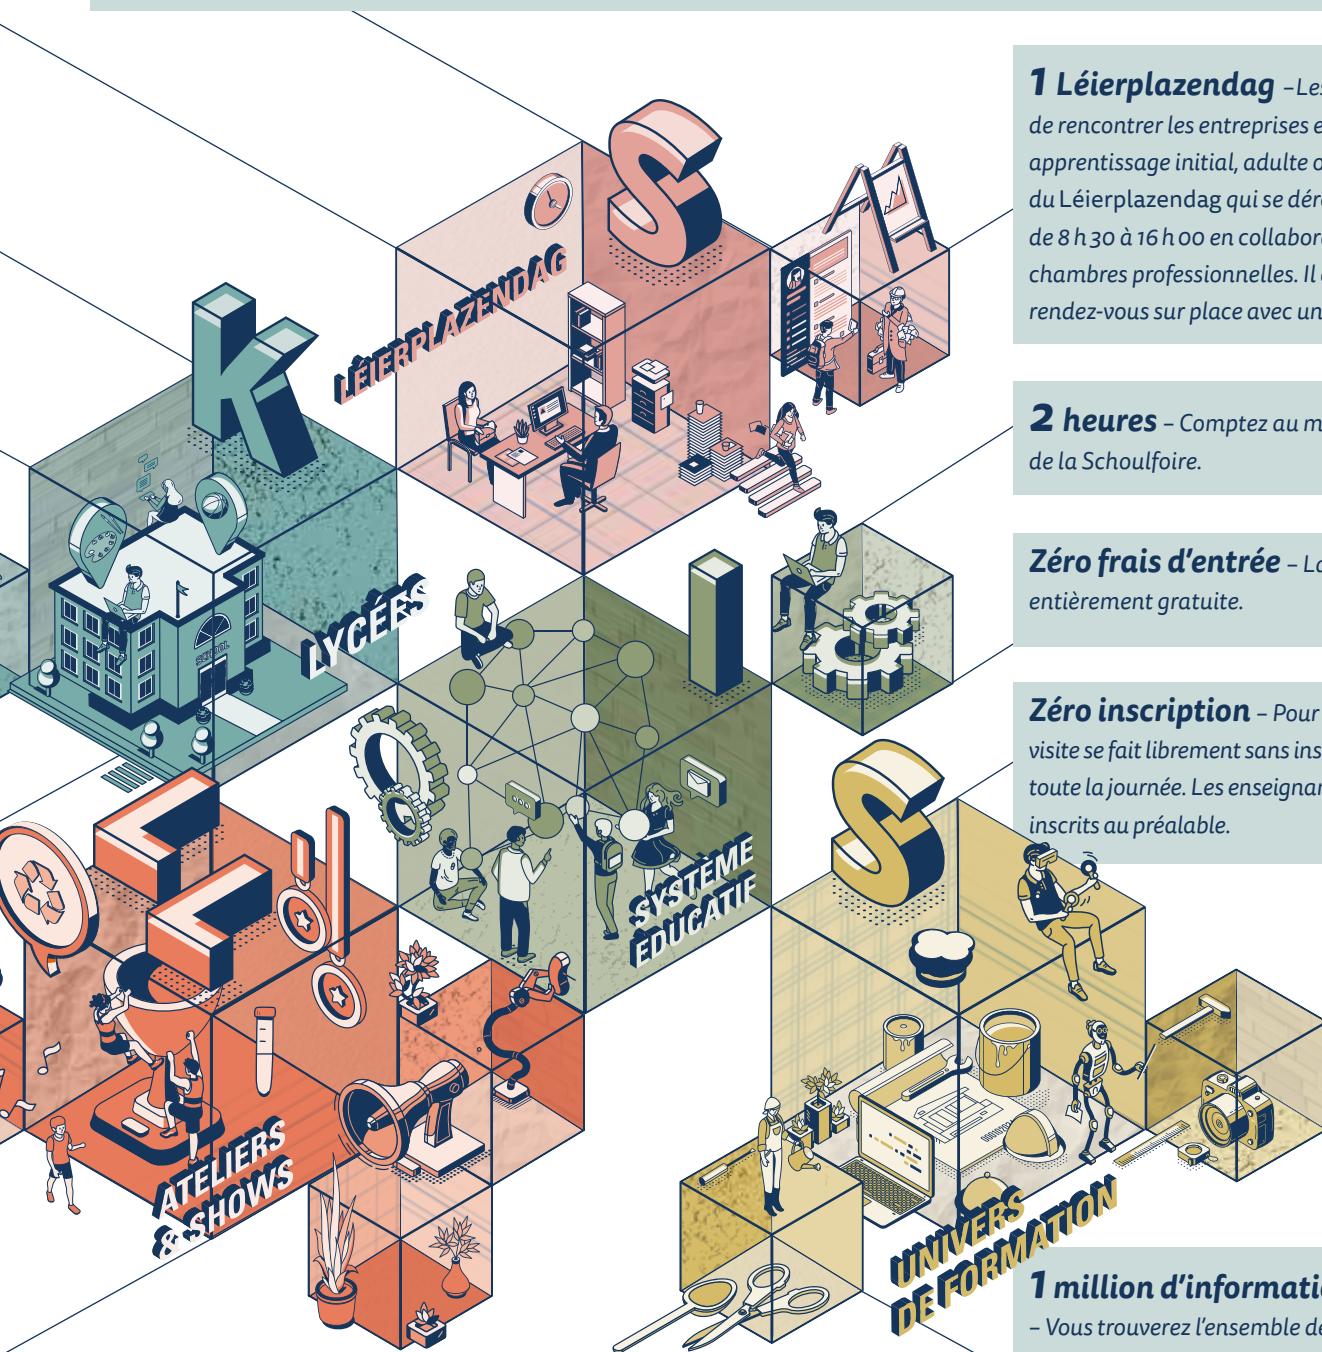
1 Léierplazendag – Les
de rencontrer les entreprises e
apprentissage initial, adulte o
du Léierplazendag qui se dér
de 8 h 30 à 16 h 00 en collabor
chambres professionnelles. Il
rendez-vous sur place avec un

2 heures – Comptez au m
de la Schoulfoire.

Zéro frais d'entrée – La
entièrement gratuite.

Zéro inscription – Pour
visite se fait librement sans ins
toute la journée. Les enseignan
inscrits au préalable.

1 million d'informati
– Vous trouverez l'ensemble de

K
S
I
S
LÉIERPLAZENDAG
LYCÉES
SCHOOL
SYSTÈME ÉDUCATIF
ATELIERS & SHOWS
UNIVERS DE FORMATION